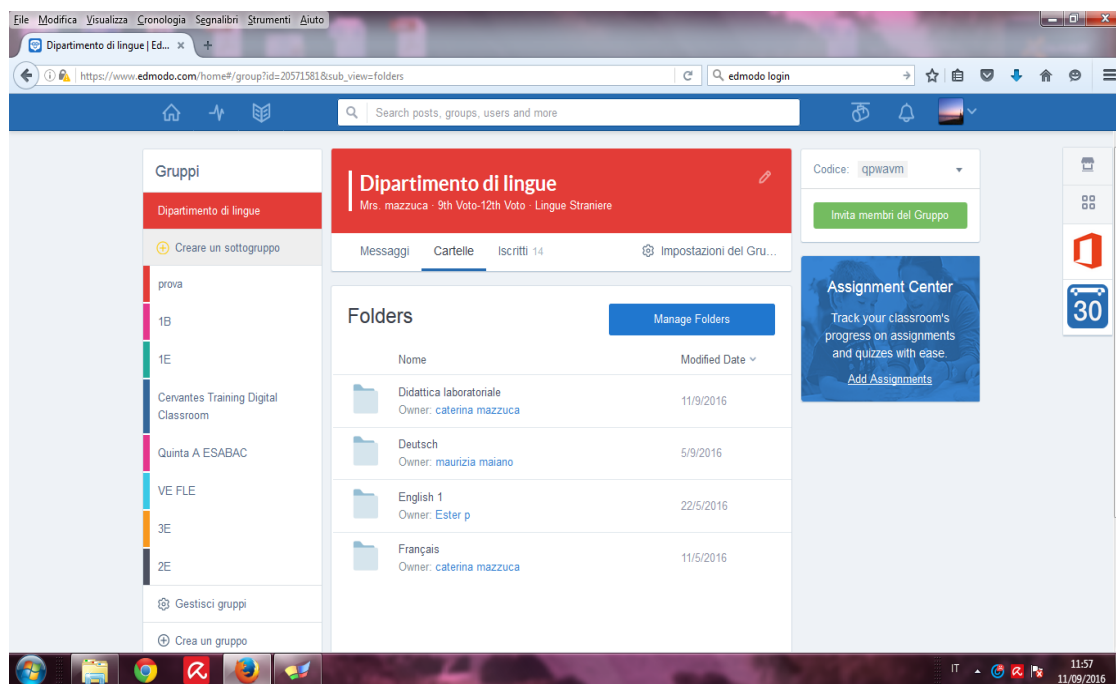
File Modifica Visualizza Cronologia Segnalibri Strumenti Aiuto

Dipartimento di lingue | Ed... ×

https://www.edmodo.com/home#/group?id=20571581&sub_view=folders

edmodo login

Search posts, groups, users and more

Gruppi

Dipartimento di lingue

Creare un sottogruppo

prova

1B

1E

Cervantes Training Digital Classroom

Quinta A ESABAC

VE FLE

3E

2E

Gestisci gruppi

Crea un gruppo

Dipartimento di lingue

Mrs. mazzuca · 9th Voto-12th Voto · Lingue Straniere

Messaggi Cartelle Iscritti 14 Impostazioni del Gru...

Folders

Manage Folders

| Nome | Modified Date |
|---|---|
| Didattica laboratoriale Owner: caterina mazzuca | 11/9/2016 |
| Deutsch Owner: maurizia maiano | 5/9/2016 |
| English 1 Owner: Ester p | 22/5/2016 |
| Français Owner: caterina mazzuca | 11/5/2016 |

Codice: qpwavm

Invita membri del Gruppo

Assignment Center

Track your classroom's progress on assignments and quizzes with ease.

Add Assignments

30

IT

11:57
11/09/2016